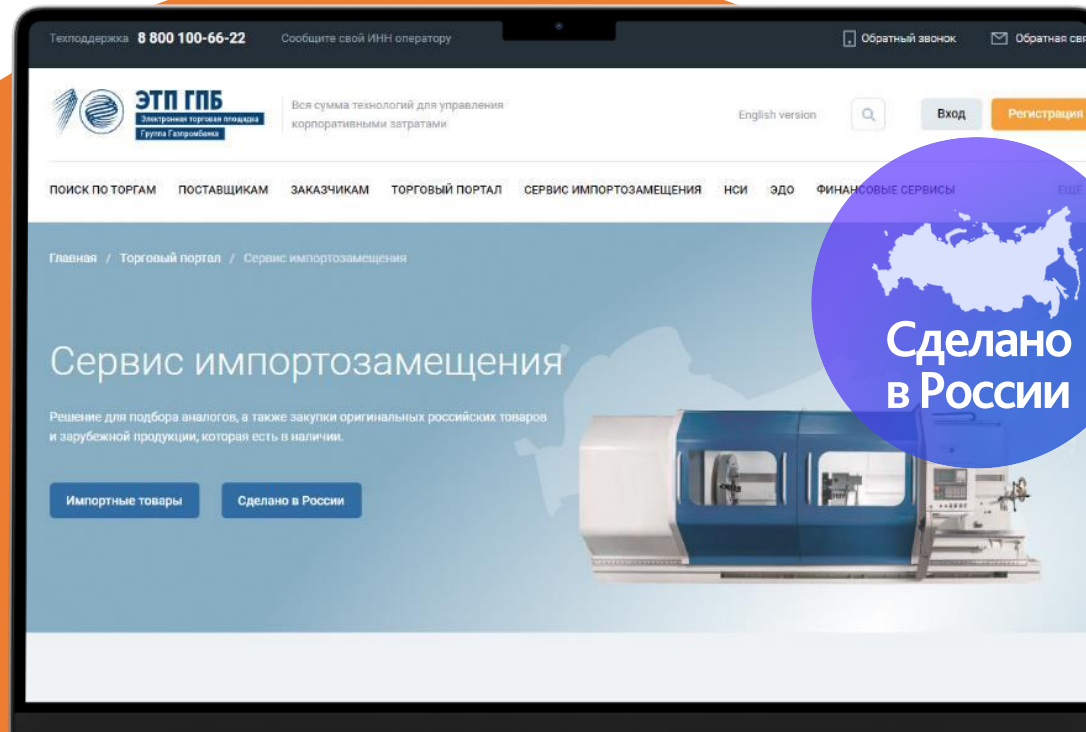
Техподдержка 8 800 100-66-22 Сообщите свой ИНН оператору

Обратный звонок Обратная св

ЭТП ГПБ
Электронная торговая площадка
Группа Газпромбанка

Вся сумма технологий для управления корпоративными затратами

English version

Вход Регистрация

ПОИСК ПО ТОРГАМ ПОСТАВЩИКАМ ЗАКАЗЧИКАМ ТОРГОВЫЙ ПОРТАЛ СЕРВИС ИМПОРТОЗАМЕЩЕНИЯ НСИ ЭДО ФИНАНСОВЫЕ СЕРВИСЫ ЕЩЕ

Главная / Торговый портал / Сервис импортозамещения

Сервис импортозамещения

Решение для подбора аналогов, а также закупки оригинальных российских товаров и зарубежной продукции, которая есть в наличии.

Импортные товары

Сделано в России

Сделано в России